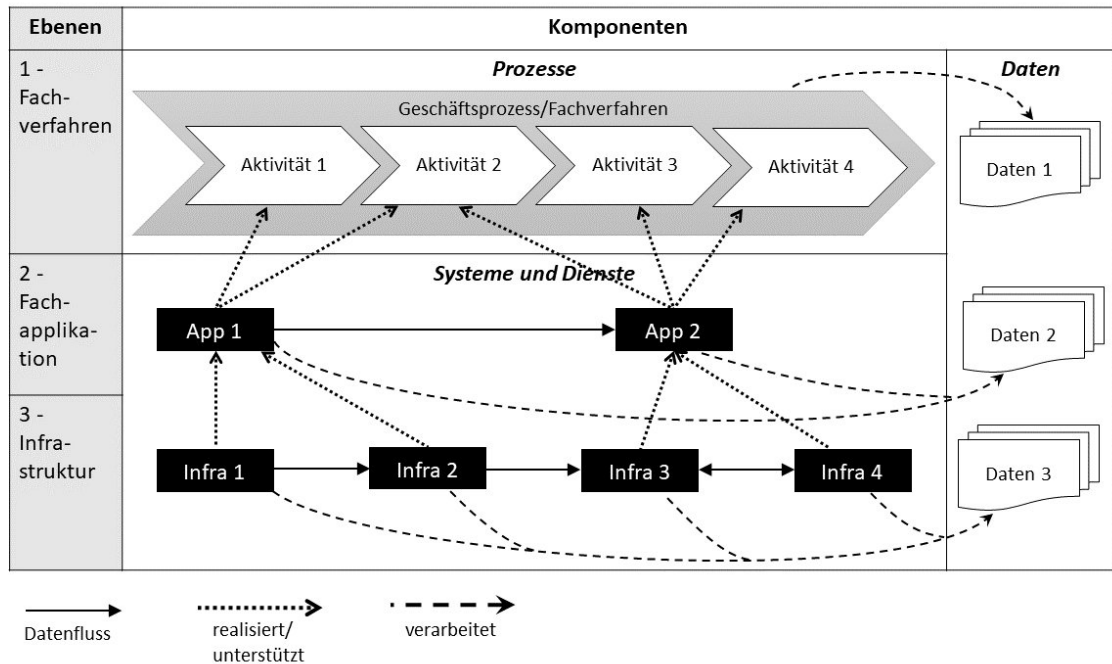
| Ebenen | Komponenten | |
|---|---|---|
| 1 - Fachverfahren | Prozesse | Daten |
| 2 - Fachapplikation | Systeme und Dienste | |
| 3 - Infrastruktur | | |

Geschäftsprozess/Fachverfahren

Aktivität 1

Aktivität 2

Aktivität 3

Aktivität 4

Daten 1

App 1

App 2

Daten 2

Infra 1

Infra 2

Infra 3

Infra 4

Daten 3

Datenfluss

realisiert/ unterstützt

verarbeitet